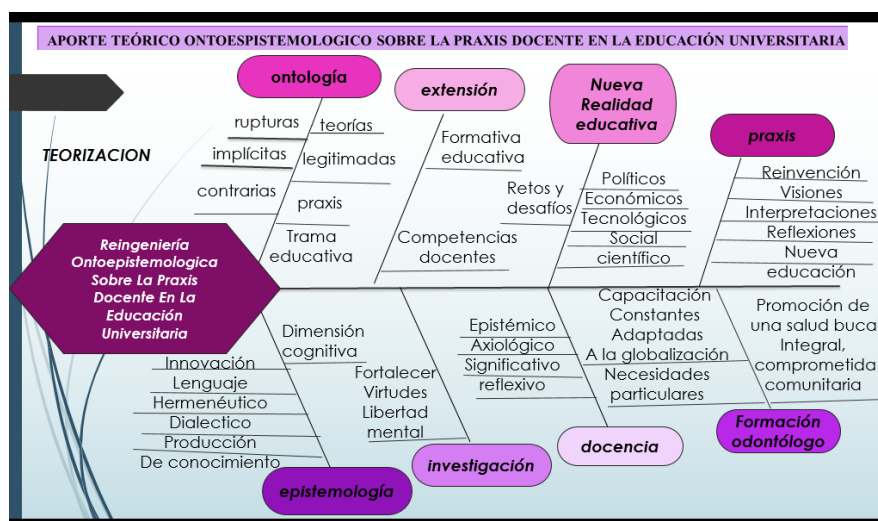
APORTE TEÓRICO ONTOESPISTEMOLOGICO SOBRE LA PRAXIS DOCENTE EN LA EDUCACIÓN UNIVERSITARIA

ontología

extensión

Nueva Realidad educativa

praxis

TEORIZACION

rupturas
teorías
implícitas
legitimadas
contrarias
praxis
Trama educativa

Formativa educativa
Competencias docentes

Retos y desafíos
Políticos
Económicos
Tecnológicos
Social
científico

Reinvención
Visiones
Interpretaciones
Reflexiones
Nueva educación

Reingeniería Ontoepistemologica Sobre La Praxis Docente En La Educación Universitaria

Dimensión cognitiva
Innovación
Lenguaje
Hermenéutico
Dialectico
Producción
De conocimiento

Fortalecer
Virtudes
Libertad
mental

Epistémico
Axiológico
Significativo
reflexivo

Capacitación
Constantes
Adaptadas
A la globalización
Necesidades
particulares

Promoción de una salud buca
Integral,
comprometida
comunitaria

epistemología

investigación

docencia

Formación odontólogo